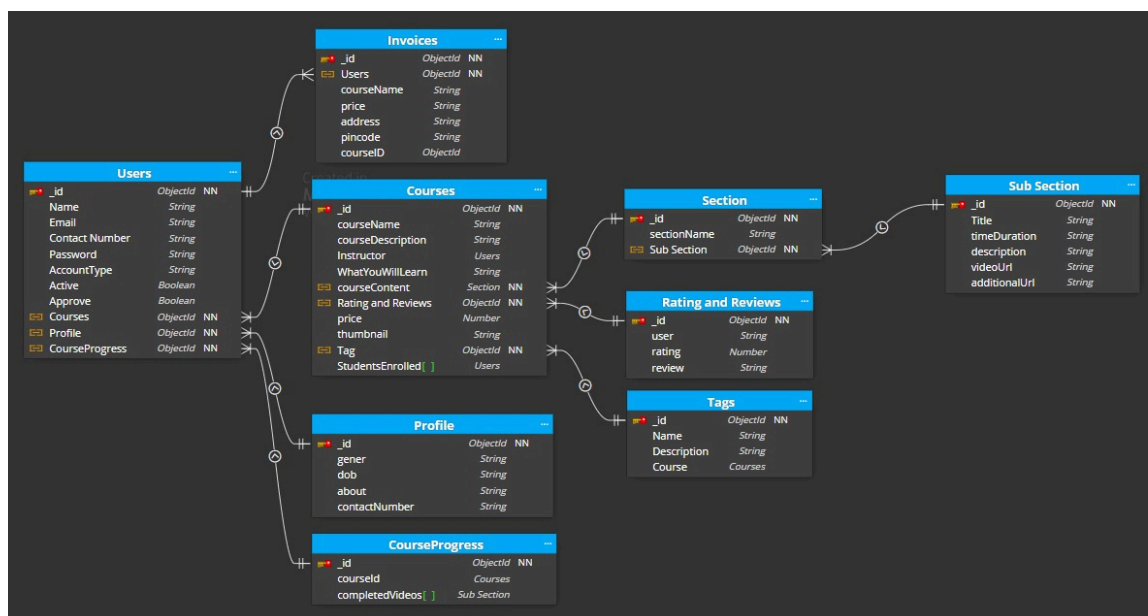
Invoices ···
_id ObjectId NN
Users ObjectId NN
courseName String
price String
address String
pincode String
courseID ObjectId

Users ···
_id ObjectId NN
Name String
Email String
Contact Number String
Password String
AccountType String
Active Boolean
Approve Boolean
Courses ObjectId NN
Profile ObjectId NN
CourseProgress ObjectId NN

Courses ···
_id ObjectId NN
courseName String
courseDescription String
Instructor Users
WhatYouWillLearn String
courseContent Section NN
Rating and Reviews ObjectId NN
price Number
thumbnail String
Tag ObjectId NN
StudentsEnrolled[ ] Users

Section ···
_id ObjectId NN
sectionName String
Sub Section ObjectId NN

Sub Section ···
_id ObjectId NN
Title String
timeDuration String
description String
videoUrl String
additionalUrl String

Rating and Reviews ···
_id ObjectId NN
user String
rating Number
review String

Tags ···
_id ObjectId NN
Name String
Description String
Course Courses

Profile ···
_id ObjectId NN
gener String
dob String
about String
contactNumber String

CourseProgress ···
_id ObjectId NN
courseId Courses
completedVideos[ ] Sub Section